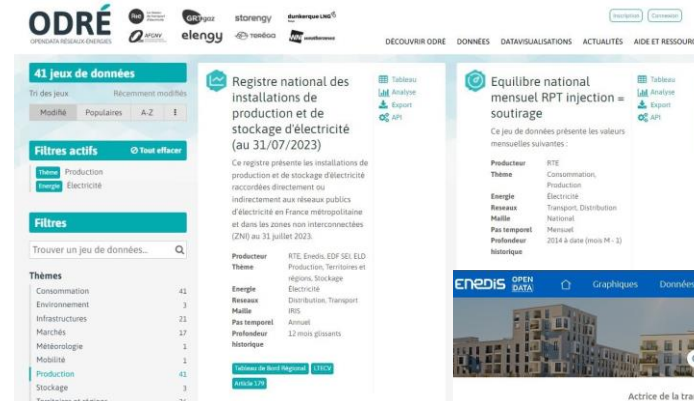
ODRÉ
OPENDATA RÉSEAUX-ÉNERGIES
GRTgaz storengy dunkerque LNG
AFGNV elengy TERÉGA
Inscription Connexion
DÉCOUVRIR ODRÉ DONNÉES DATAVISUALISATIONS ACTUALITÉS AIDE ET RESSOUR

41 jeux de données
Tri des jeux Récemment modifiés
Modifié Populaires A-Z ⁝

Filtres actifs Tout effacer
Thème Production
Energie Electricité

Filtres
Trouver un jeu de données...

Thèmes
Consommation 41
Environnement 3
Infrastructures 21
Marchés 17
Météorologie 1
Mobilité 1
Production 41
Stockage 3

Registre national des installations de production et de stockage d'électricité (au 31/07/2023)
Tableau
Analyse
Export
API
Ce registre présente les installations de production et de stockage d'électricité raccordées directement ou indirectement aux réseaux publics d'électricité en France métropolitaine et dans les zones non interconnectées (ZNI) au 31 juillet 2023.
Producteur RTE, Enedis, EDF SEI, ELD
Thème Production, Territoires et régions, Stockage
Energie Électricité
Reseaux Distribution, Transport
Maille IRIS
Pas temporel Annuel
Profondeur historique 12 mois glissants
Tableau de Bord Régional LTECV
Article 179

Equilibre national mensuel RPT injection = soutirage
Tableau
Analyse
Export
API
Ce jeu de données présente les valeurs mensuelles suivantes :
Producteur RTE
Thème Consommation, Production
Energie Électricité
Reseaux Transport, Distribution
Maille National
Pas temporel Mensuel
Profondeur historique 2014 à date (mois M - 1)

ENEDIS OPEN DATA Graphiques Données
Actrice de la tra